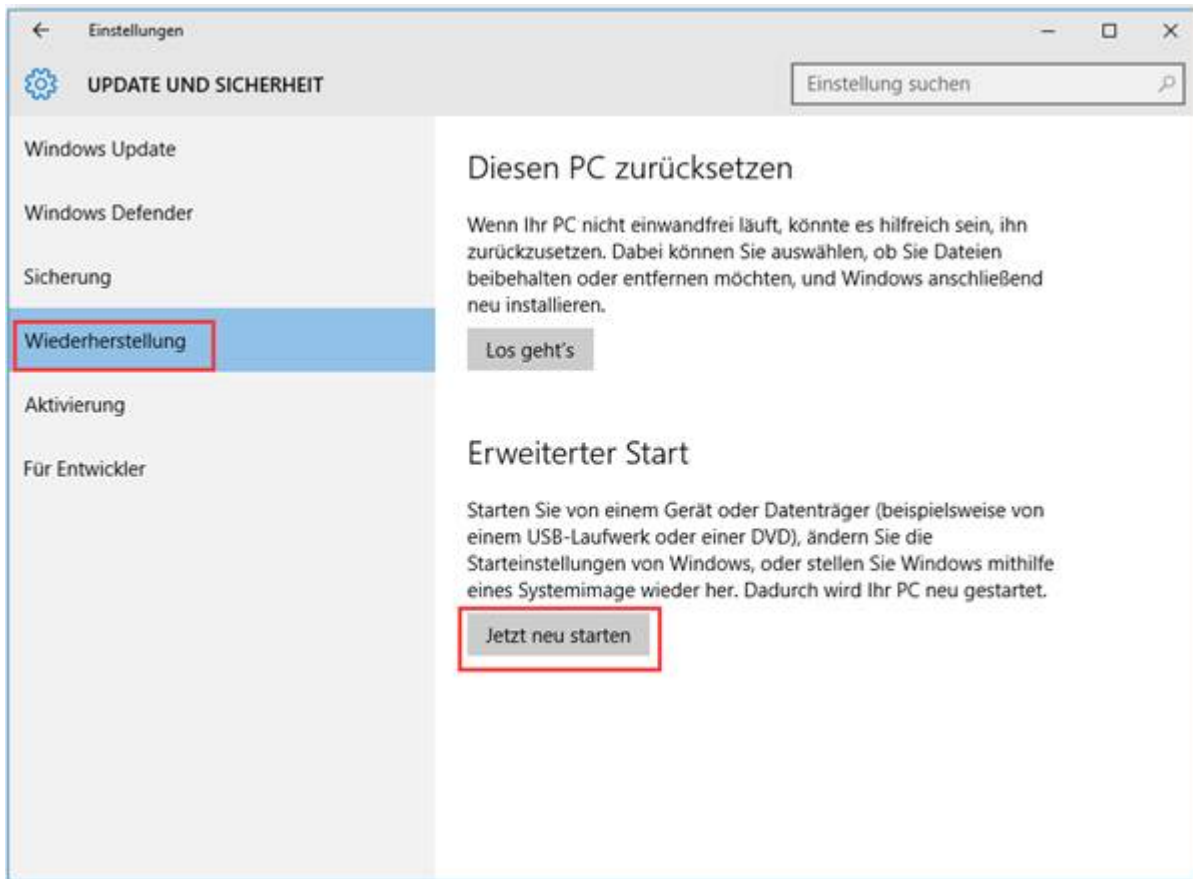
Einstellungen

UPDATE UND SICHERHEIT

Einstellung suchen

Windows Update

Windows Defender

Sicherung

Wiederherstellung

Aktivierung

Für Entwickler

Diesen PC zurücksetzen

Wenn Ihr PC nicht einwandfrei läuft, könnte es hilfreich sein, ihn zurückzusetzen. Dabei können Sie auswählen, ob Sie Dateien beibehalten oder entfernen möchten, und Windows anschließend neu installieren.

Los geht's

Erweiterter Start

Starten Sie von einem Gerät oder Datenträger (beispielsweise von einem USB-Laufwerk oder einer DVD), ändern Sie die Starteinstellungen von Windows, oder stellen Sie Windows mithilfe eines Systemimage wieder her. Dadurch wird Ihr PC neu gestartet.

Jetzt neu starten